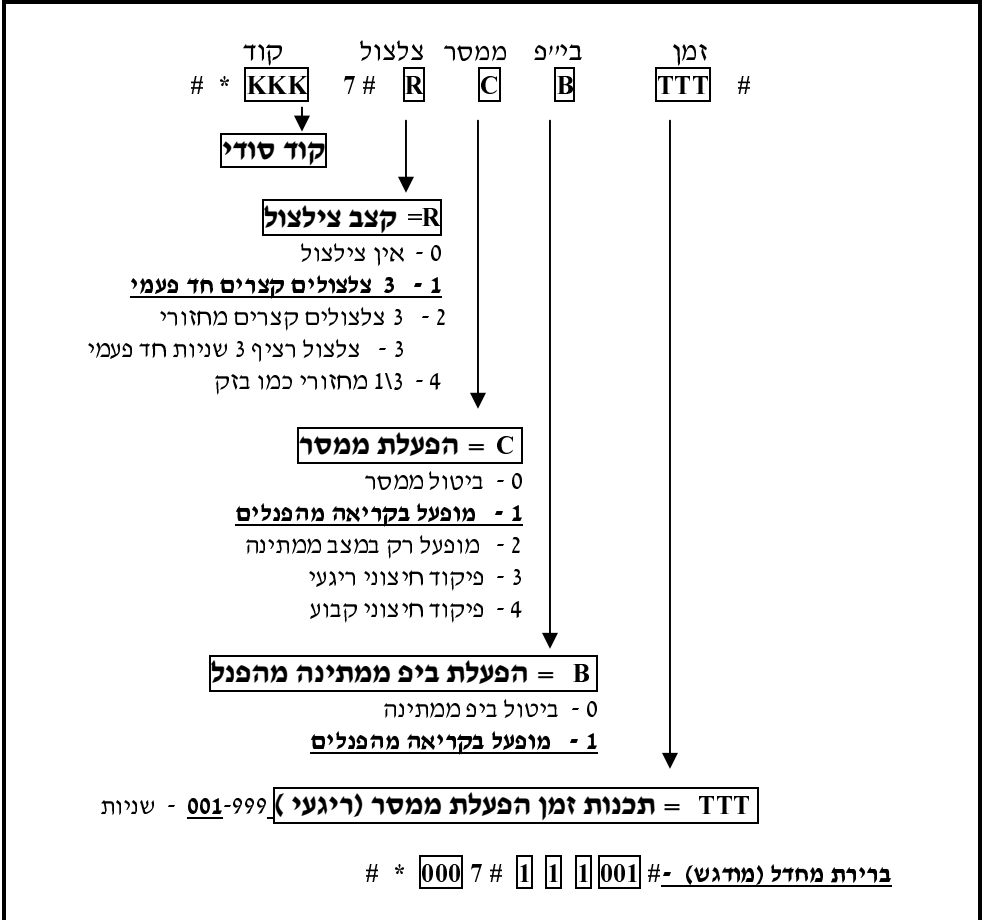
קוד צלצול ממסר בי״פ זמן
# * KKK 7 # R C B TTT #

קוד סודי

R= קצב צילצול
0 - אין צילצול
1 - 3 צלצולים קצרים חד פעמי
2 - 3 צלצולים קצרים מחזורי
3 - צלצול רציף 3 שניות חד פעמי
4 - 1\3 מחזורי כמו בזק

C = הפעלת ממסר
0 - ביטול ממסר
1 - מופעל בקריאה מהפנלים
2 - מופעל רק במצב ממתינה
3 - פיקוד חיצוני ריגעי
4 - פיקוד חיצוני קבוע

B = הפעלת ביפ ממתינה מהפנל
0 - ביטול ביפ ממתינה
1 - מופעל בקריאה מהפנלים

TTT = תכנות זמן הפעלת ממסר (ריגעי) 999-001 - שניות

ברירת מחדל (מודגש) -# 001 1 1 1 # 7 000 * #